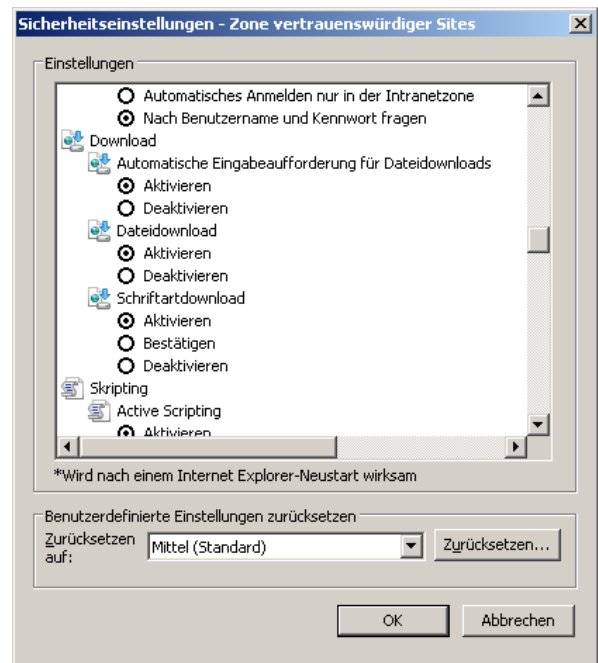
Sicherheitseinstellungen - Zone vertrauenswürdiger Sites

Einstellungen

Automatisches Anmelden nur in der Intranetzone
Nach Benutzername und Kennwort fragen
Download
Automatische Eingabeaufforderung für Dateidownloads
Aktivieren
Deaktivieren
Dateidownload
Aktivieren
Deaktivieren
Schriftartdownload
Aktivieren
Bestätigen
Deaktivieren
Skripting
Active Scripting
Aktivieren

*Wird nach einem Internet Explorer-Neustart wirksam

Benutzerdefinierte Einstellungen zurücksetzen
Zurücksetzen auf:
Mittel (Standard)
Zurücksetzen...

OK
Abbrechen